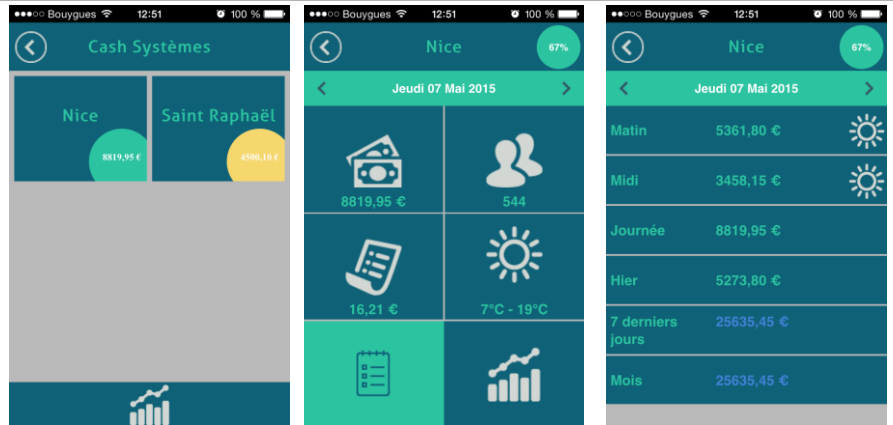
●●●○○ Bouygues 12:51 100 %

Cash Systèmes

Nice
8819,95 €

Saint Raphaël
4500,10 €

●●●○○ Bouygues 12:51 100 %

Nice
67%

Jeudi 07 Mai 2015

8819,95 €

544

16,21 €

7°C - 19°C

●●●○○ Bouygues 12:51 100 %

Nice
67%

Jeudi 07 Mai 2015

| | |
|---|---|
| Matin | 5361,80 € |
| Midi | 3458,15 € |
| Journée | 8819,95 € |
| Hier | 5273,80 € |
| 7 derniers jours | 25635,45 € |
| Mois | 25635,45 € |